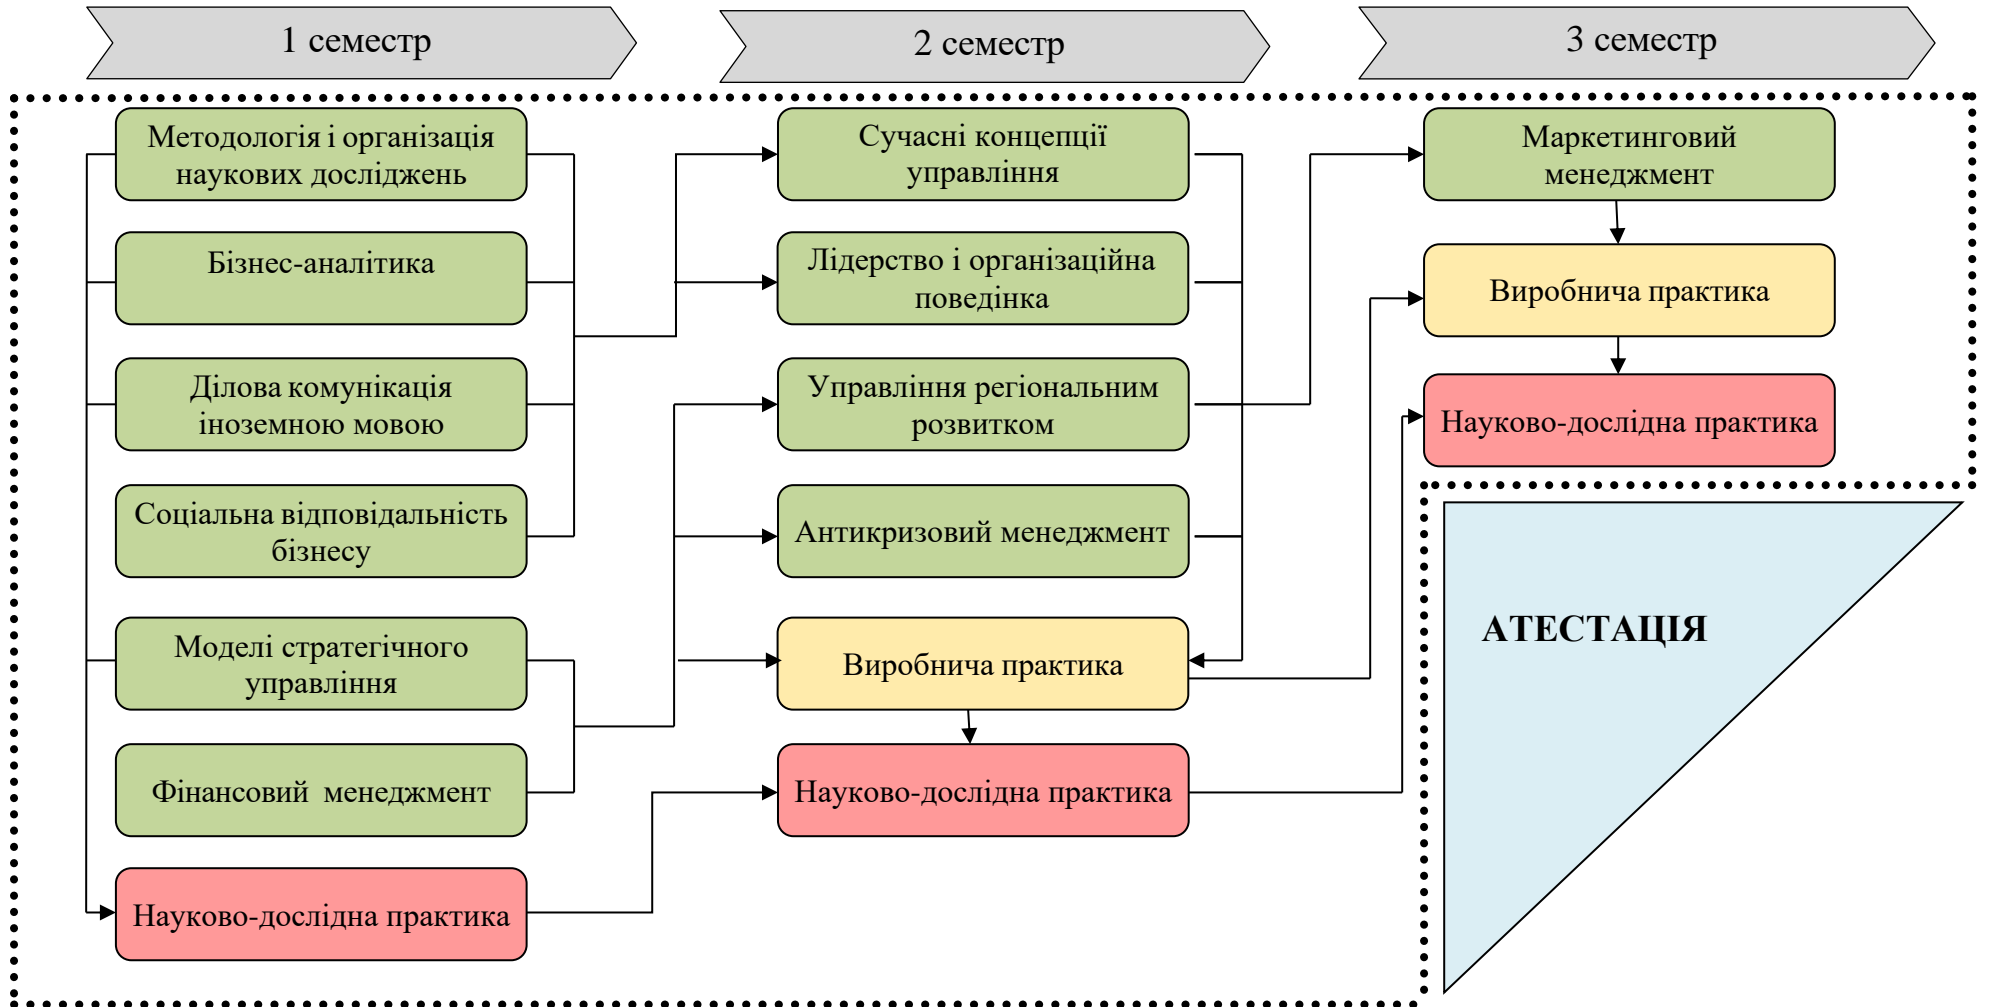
1 семестр

2 семестр

3 семестр

Методологія і організація наукових досліджень

Бізнес-аналітика

Ділова комунікація іноземною мовою

Соціальна відповідальність бізнесу

Моделі стратегічного управління

Фінансовий менеджмент

Науково-дослідна практика

Сучасні концепції управління

Лідерство і організаційна поведінка

Управління регіональним розвитком

Антикризовий менеджмент

Виробнича практика

Науково-дослідна практика

Маркетинговий менеджмент

Виробнича практика

Науково-дослідна практика

АТЕСТАЦІЯ